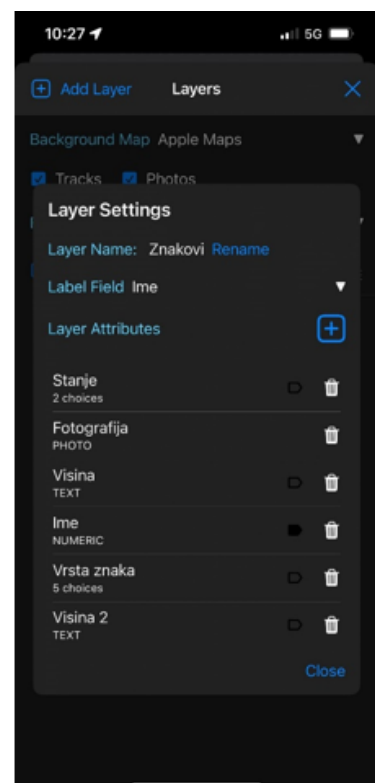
10:27
5G

Add Layer
Layers

Background Map Apple Maps

Tracks
Photos

Layer Settings

Layer Name: Znakovi Rename

Label Field Ime

Layer Attributes

Stanje
2 choices

Fotografija
PHOTO

Visina
TEXT

Ime
NUMERIC

Vrsta znaka
5 choices

Visina 2
TEXT

Close